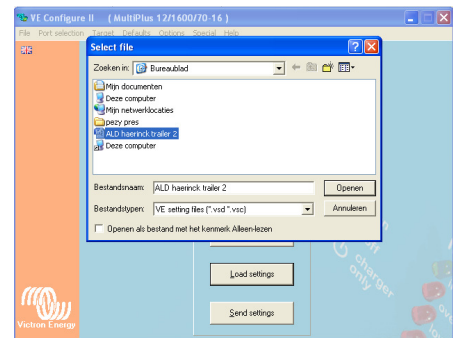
VE Configure II ( MultiPlus 12/1600/70-16 )
File Port selection Target Defaults Options Special Help

Select file
Zoeken in: Bureaublad
Mijn documenten
Deze computer
Mijn netwerklocaties
pezy pres
ALD haerinck trailer 2
Deze computer

Bestandsnaam: ALD haerinck trailer 2
Openen
Bestandstypen: VE setting files (*.vsd *.vsc)
Annuleren
Openen als bestand met het kenmerk Alleen-lezen

Load settings
Send settings

charger only

Victron Energy